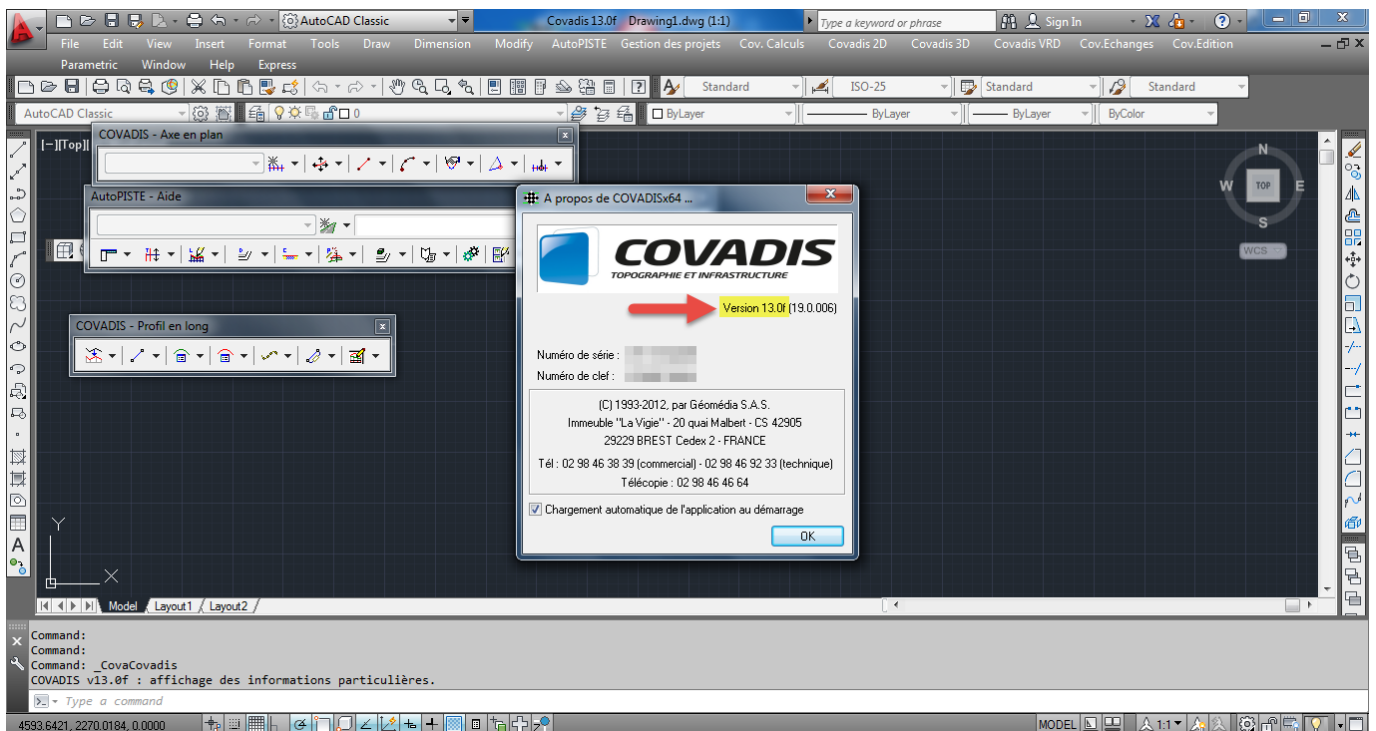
AutoCAD Classic
Covadis 13.0f Drawing1.dwg (1:1)
Type a keyword or phrase
Sign In

File Edit View Insert Format Tools Draw Dimension Modify AutoPISTE Gestion des projets Cov. Calculs Covadis 2D Covadis 3D Covadis VRD Cov.Echanges Cov.Edition
Parametric Window Help Express

Standard ISO-25 Standard Standard
AutoCAD Classic 0 ByLayer ByLayer ByLayer ByColor

COVADIS - Axe en plan
[−][Top][
AutoPISTE - Aide
COVADIS - Profil en long

N
W TOP E
S
WCS

A propos de COVADISx64 ...
COVADIS
TOPOGRAPHIE ET INFRASTRUCTURE
Version 13.0f (19.0.006)
Numéro de série :
Numéro de clef :
(C) 1993-2012, par Géomédia S.A.S.
Immeuble "La Vigie" - 20 quai Malbert - CS 42905
29229 BREST Cedex 2 - FRANCE
Tél : 02 98 46 38 39 (commercial) - 02 98 46 92 33 (technique)
Télécopie : 02 98 46 46 64
Chargement automatique de l'application au démarrage
OK

Y
X
Model Layout1 Layout2

Command:
Command:
Command: _CovaCovadis
COVADIS v13.0f : affichage des informations particulières.
Type a command

4593.6421, 2270.0184, 0.0000
MODEL 1:1